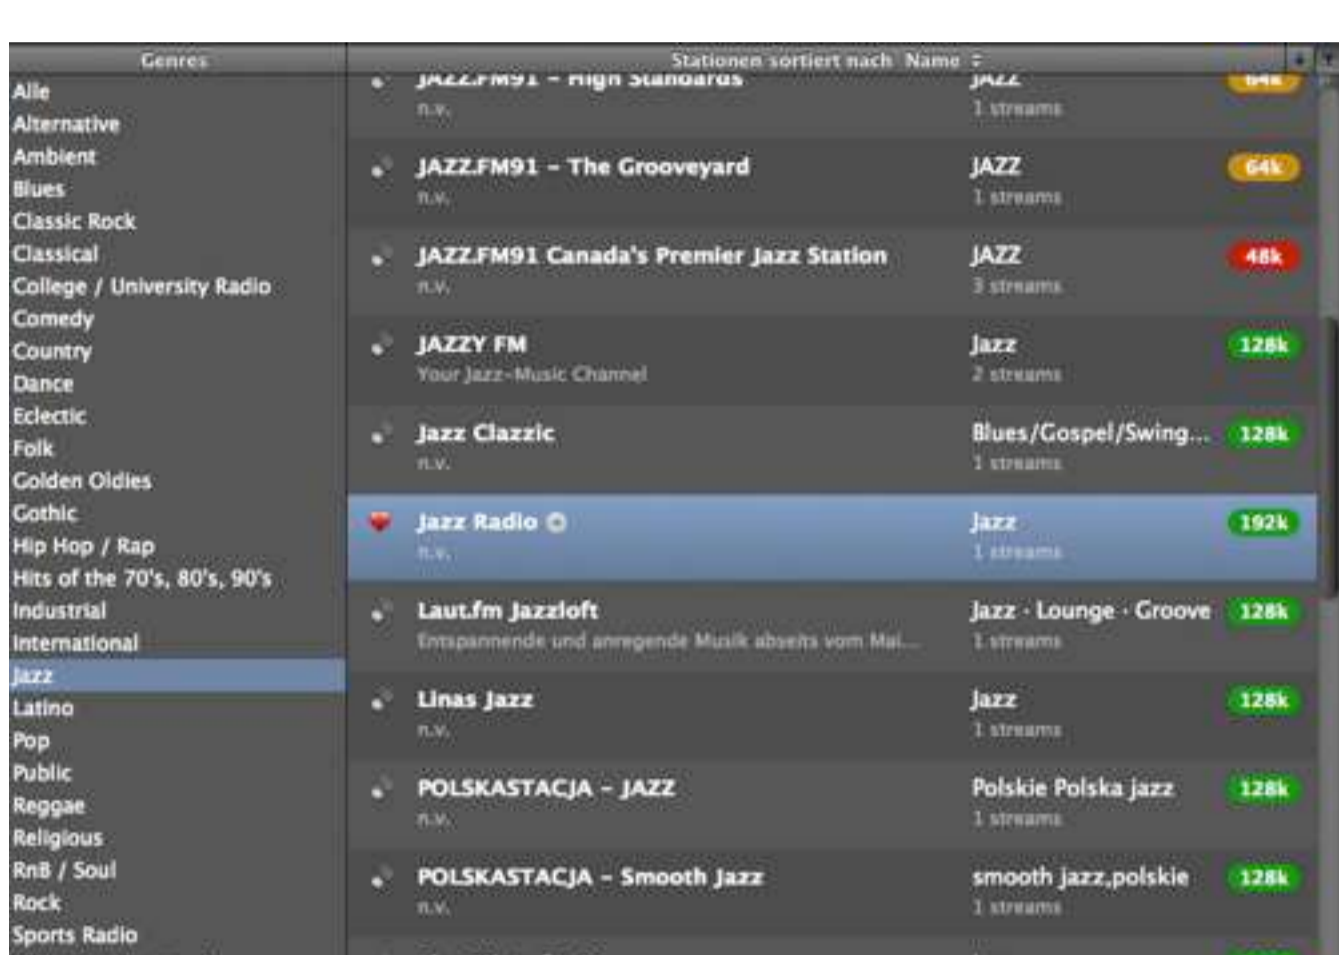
Genres

Alle
Alternative
Ambient
Blues
Classic Rock
Classical
College / University Radio
Comedy
Country
Dance
Eclectic
Folk
Golden Oldies
Gothic
Hip Hop / Rap
Hits of the 70's, 80's, 90's
Industrial
International
Jazz
Latino
Pop
Public
Reggae
Religious
RnB / Soul
Rock
Sports Radio

Stationen sortiert nach Name

| | | |
|---|---|---|
| JAZZ.FM91 - High Standards n.v. | JAZZ 1 streams | 64k |
| JAZZ.FM91 - The Grooveyard n.v. | JAZZ 1 streams | 64k |
| JAZZ.FM91 Canada's Premier Jazz Station n.v. | JAZZ 3 streams | 48k |
| JAZZY FM Your Jazz-Music Channel | Jazz 2 streams | 128k |
| Jazz Clazzic n.v. | Blues/Gospel/Swing... 1 streams | 128k |
| Jazz Radio n.v. | Jazz 1 streams | 192k |
| Laut.fm Jazzloft Entspannende und anregende Musik abseits vom Mai... | Jazz · Lounge · Groove 1 streams | 128k |
| Linas Jazz n.v. | Jazz 1 streams | 128k |
| POLSKASTACJA - JAZZ n.v. | Polskie Polska jazz 1 streams | 128k |
| POLSKASTACJA - Smooth Jazz n.v. | smooth jazz,polskie 1 streams | 128k |